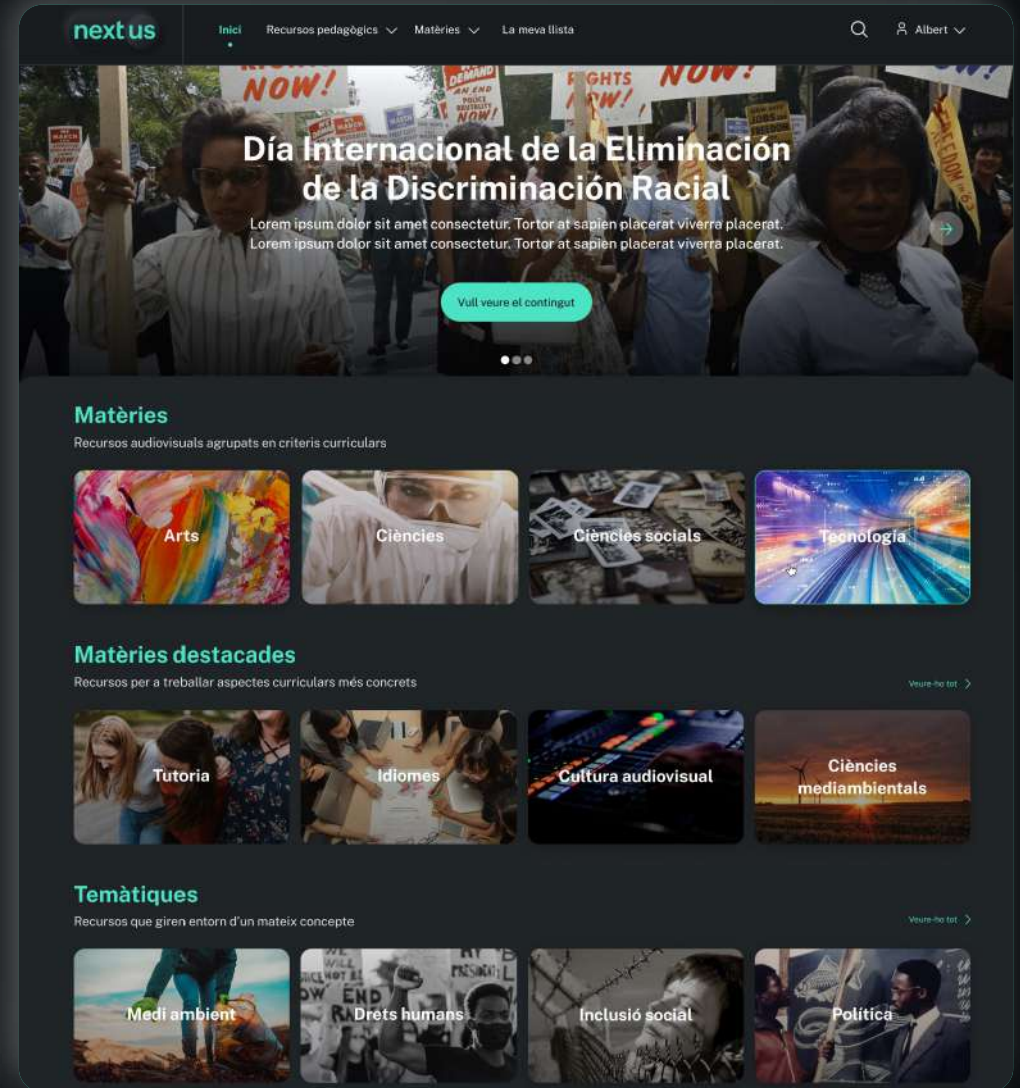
next us

Inici Recursos pedagògics Matèries La meva llista

Albert

NOW! DEMAND AN END RIGHTS NOW! NOW!

Día Internacional de la Eliminación de la Discriminación Racial

Lorem ipsum dolor sit amet consectetur. Tortor at sapien placerat viverra placerat. Lorem ipsum dolor sit amet consectetur. Tortor at sapien placerat viverra placerat.

Vull veure el contingut

Matèries

Recursos audiovisuals agrupats en criteris curriculars

Arts

Ciències

Ciències socials

Tecnologia

Matèries destacades

Recursos per a treballar aspectes curriculars més concrets

Veure-ho tot

Tutoria

Idiomes

Cultura audiovisual

Ciències mediambientals

Temàtiques

Recursos que giren entorn d'un mateix concepte

Veure-ho tot

Medi ambient

Drets humans

Inclusió social

Política